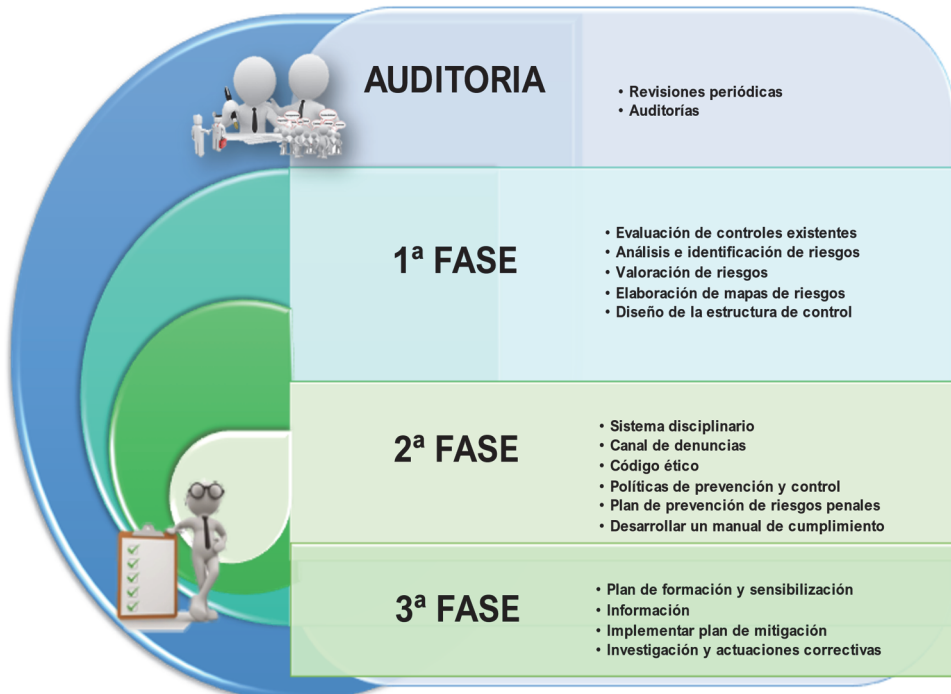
AUDITORIA

• Revisiones periódicas
• Auditorías

1ª FASE

• Evaluación de controles existentes
• Análisis e identificación de riesgos
• Valoración de riesgos
• Elaboración de mapas de riesgos
• Diseño de la estructura de control

2ª FASE

• Sistema disciplinario
• Canal de denuncias
• Código ético
• Políticas de prevención y control
• Plan de prevención de riesgos penales
• Desarrollar un manual de cumplimiento

3ª FASE

• Plan de formación y sensibilización
• Información
• Implementar plan de mitigación
• Investigación y actuaciones correctivas